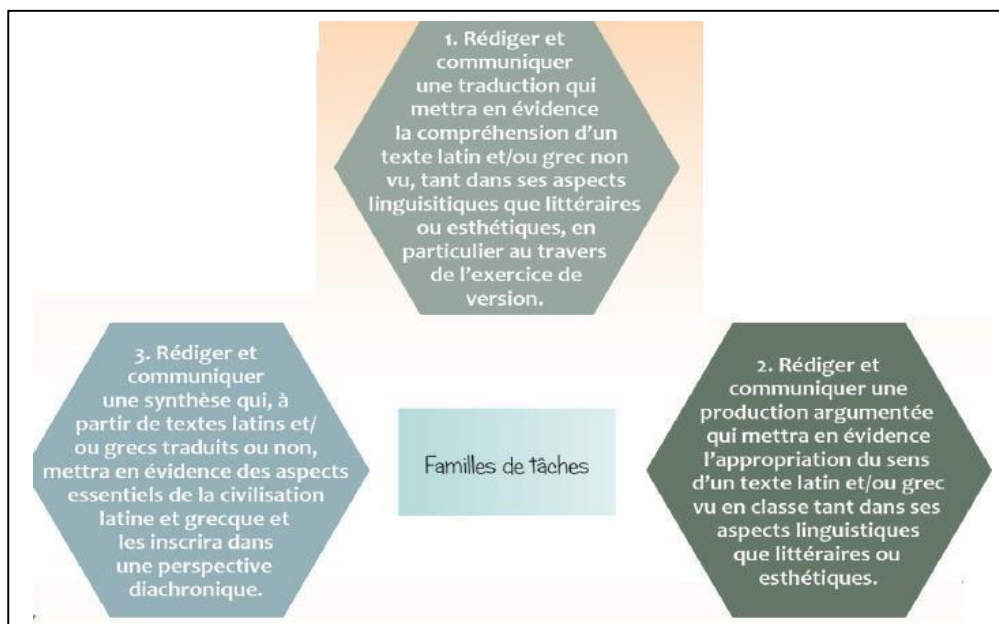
1. Rédiger et communiquer une traduction qui mettra en évidence la compréhension d'un texte latin et/ou grec non vu, tant dans ses aspects linguisitiques que littéraires ou esthétiques, en particulier au travers de l'exercice de version.

3. Rédiger et communiquer une synthèse qui, à partir de textes latins et/ou grecs traduits ou non, mettra en évidence des aspects essentiels de la civilisation latine et grecque et les inscrira dans une perspective diachronique.

Familles de tâches

2. Rédiger et communiquer une production argumentée qui mettra en évidence l'appropriation du sens d'un texte latin et/ou grec vu en classe tant dans ses aspects linguistiques que littéraires ou esthétiques.